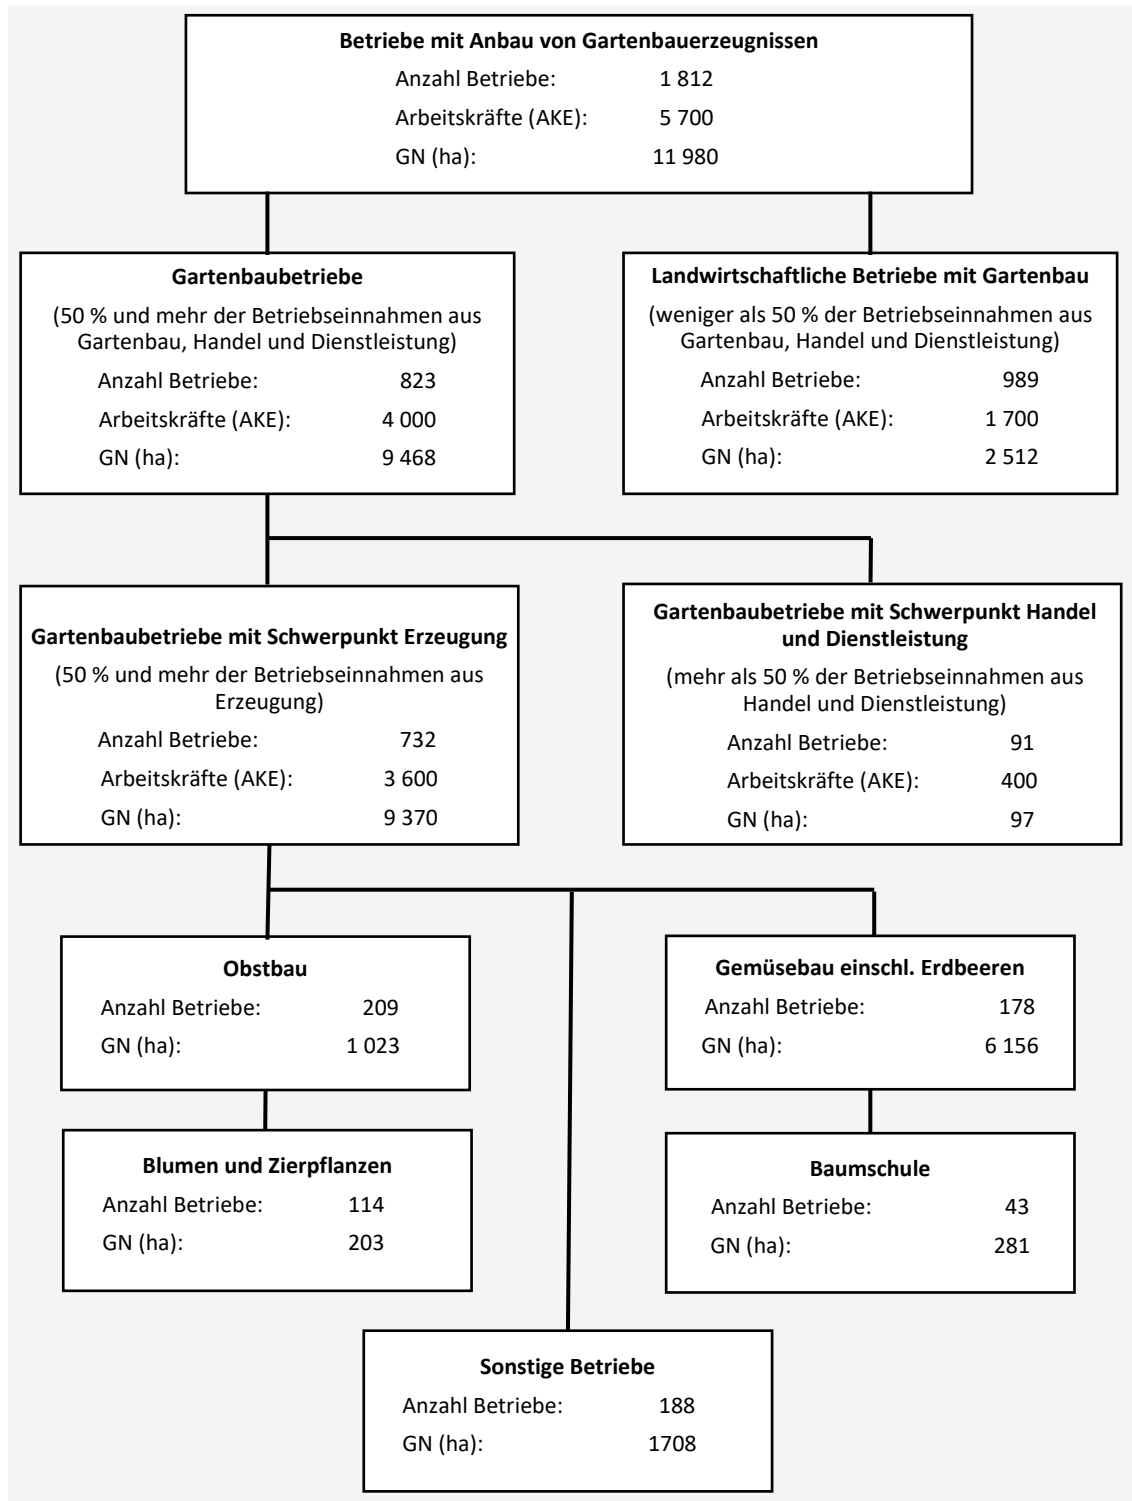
Betriebe mit Anbau von Gartenbauerzeugnissen
Anzahl Betriebe: 1 812
Arbeitskräfte (AKE): 5 700
GN (ha): 11 980

Gartenbaubetriebe
(50 % und mehr der Betriebseinnahmen aus Gartenbau, Handel und Dienstleistung)
Anzahl Betriebe: 823
Arbeitskräfte (AKE): 4 000
GN (ha): 9 468

Landwirtschaftliche Betriebe mit Gartenbau
(weniger als 50 % der Betriebseinnahmen aus Gartenbau, Handel und Dienstleistung)
Anzahl Betriebe: 989
Arbeitskräfte (AKE): 1 700
GN (ha): 2 512

Gartenbaubetriebe mit Schwerpunkt Erzeugung
(50 % und mehr der Betriebseinnahmen aus Erzeugung)
Anzahl Betriebe: 732
Arbeitskräfte (AKE): 3 600
GN (ha): 9 370

Gartenbaubetriebe mit Schwerpunkt Handel und Dienstleistung
(mehr als 50 % der Betriebseinnahmen aus Handel und Dienstleistung)
Anzahl Betriebe: 91
Arbeitskräfte (AKE): 400
GN (ha): 97

Obstbau
Anzahl Betriebe: 209
GN (ha): 1 023

Gemüsebau einschl. Erdbeeren
Anzahl Betriebe: 178
GN (ha): 6 156

Blumen und Zierpflanzen
Anzahl Betriebe: 114
GN (ha): 203

Baumschule
Anzahl Betriebe: 43
GN (ha): 281

Sonstige Betriebe
Anzahl Betriebe: 188
GN (ha): 1708